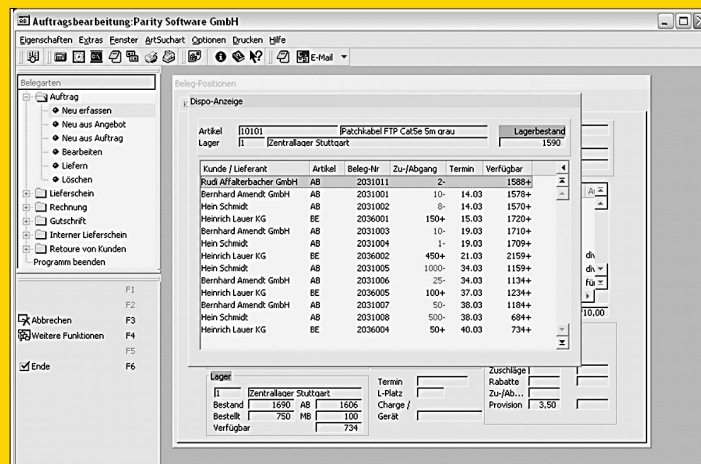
Auftragsbearbeitung:Parity Software GmbH

Eigenschaften Extras Fenster ArtSuchart Optionen Drucken Hilfe

E-Mail

Belegarten
Auftrag
Neu erfassen
Neu aus Angebot
Neu aus Auftrag
Bearbeiten
Liefern
Löschen
Lieferschein
Rechnung
Gutschrift
Interner Lieferschein
Retoure von Kunden
Programm beenden

F1
F2
Abbrechen F3
Weitere Funktionen F4
F5
Ende F6

Beleg-Positionen

Dispo-Anzeige

Artikel 10101 Patchkabel FTP Cat5e 5m grau Lagerbestand
Lager 1 Zentrallager Stuttgart 1590

| Kunde / Lieferant | Artikel | Beleg-Nr | Zu-/Abgang | Termin | Verfügbar |
|---|---|---|---|---|---|
| Rudi Affalterbacher GmbH | AB | 2031011 | 2- | | 1588+ |
| Bernhard Amendt GmbH | AB | 2031001 | 10- | 14.03 | 1578+ |
| Hein Schmidt | AB | 2031002 | 8- | 14.03 | 1570+ |
| Heinrich Lauer KG | BE | 2036001 | 150+ | 15.03 | 1720+ |
| Bernhard Amendt GmbH | AB | 2031003 | 10- | 19.03 | 1710+ |
| Hein Schmidt | AB | 2031004 | 1- | 19.03 | 1709+ |
| Heinrich Lauer KG | BE | 2036002 | 450+ | 21.03 | 2159+ |
| Hein Schmidt | AB | 2031005 | 1000- | 34.03 | 1159+ |
| Bernhard Amendt GmbH | AB | 2031006 | 25- | 34.03 | 1134+ |
| Heinrich Lauer KG | BE | 2036005 | 100+ | 37.03 | 1234+ |
| Bernhard Amendt GmbH | AB | 2031007 | 50- | 38.03 | 1184+ |
| Hein Schmidt | AB | 2031008 | 500- | 38.03 | 684+ |
| Heinrich Lauer KG | BE | 2036004 | 50+ | 40.03 | 734+ |

div
div
für
10,00

Lager
1 Zentrallager Stuttgart
Bestand 1690 AB 1606
Bestellt 750 MB 100
Verfügbar 734

Termin
L-Platz
Charge /
Gerät

Zuschläge
Rabatte
Zu-/Ab...
Provision 3,50